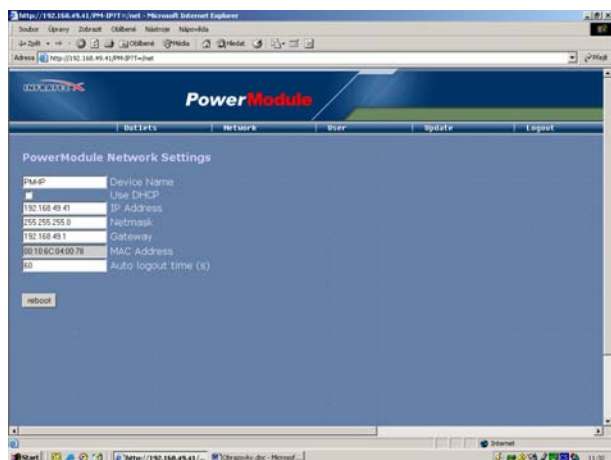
http://192.168.49.41/PM-IPTT=/net - Microsoft Internet Explorer

Soubor Úpravy Zobrazit Oblíbené Nástroje Nápověda

Zpět Oblíbené Média Hledat

Adresa http://192.168.49.41/PM-IPTT=/net

Přejít

INFRATEC

PowerModule

Outlets | Network | User | Update | Logout

PowerModule Network Settings

| | |
|---|---|
| PM-IP | Device Name |
| | Use DHCP |
| 192.168.49.41 | IP Address |
| 255.255.255.0 | Netmask |
| 192.168.49.1 | Gateway |
| 00:10:6C:04:00:78 | MAC Address |
| 60 | Auto logout time (s) |

reboot

Internet

Start | http://192.168.49.41/... | Obrazovky.doc - Microsof...

11:32